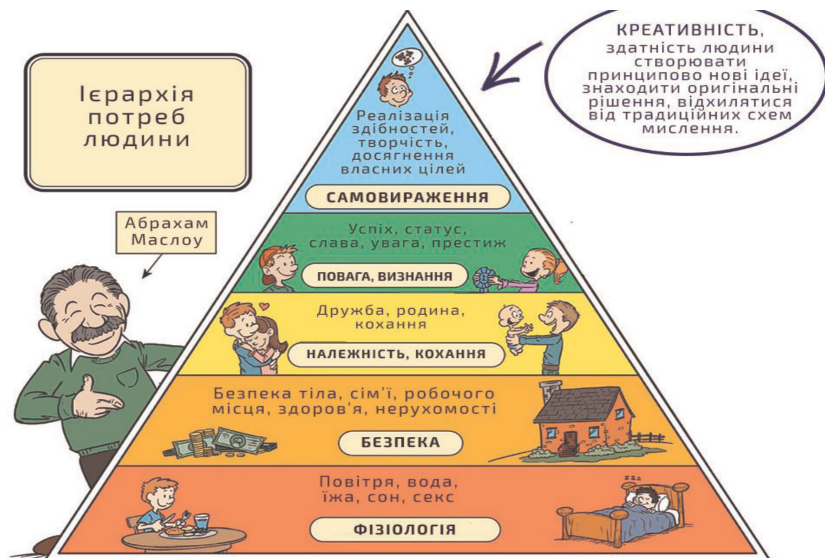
Ієрархія потреб людини

КРЕАТИВНІСТЬ, здатність людини створювати принципово нові ідеї, знаходити оригінальні рішення, відхилятися від традиційних схем мислення.

Абрахам Маслоу

Реалізація здібностей, творчість, досягнення власних цілей

САМОВИРАЖЕННЯ

Успіх, статус, слава, увага, престиж

ПОВАГА, ВИЗНАННЯ

Дружба, родина, кохання

НАЛЕЖНІСТЬ, КОХАННЯ

Безпека тіла, сім'ї, робочого місця, здоров'я, нерухомості

БЕЗПЕКА

Повітря, вода, їжа, сон, секс

ФІЗІОЛОГІЯ